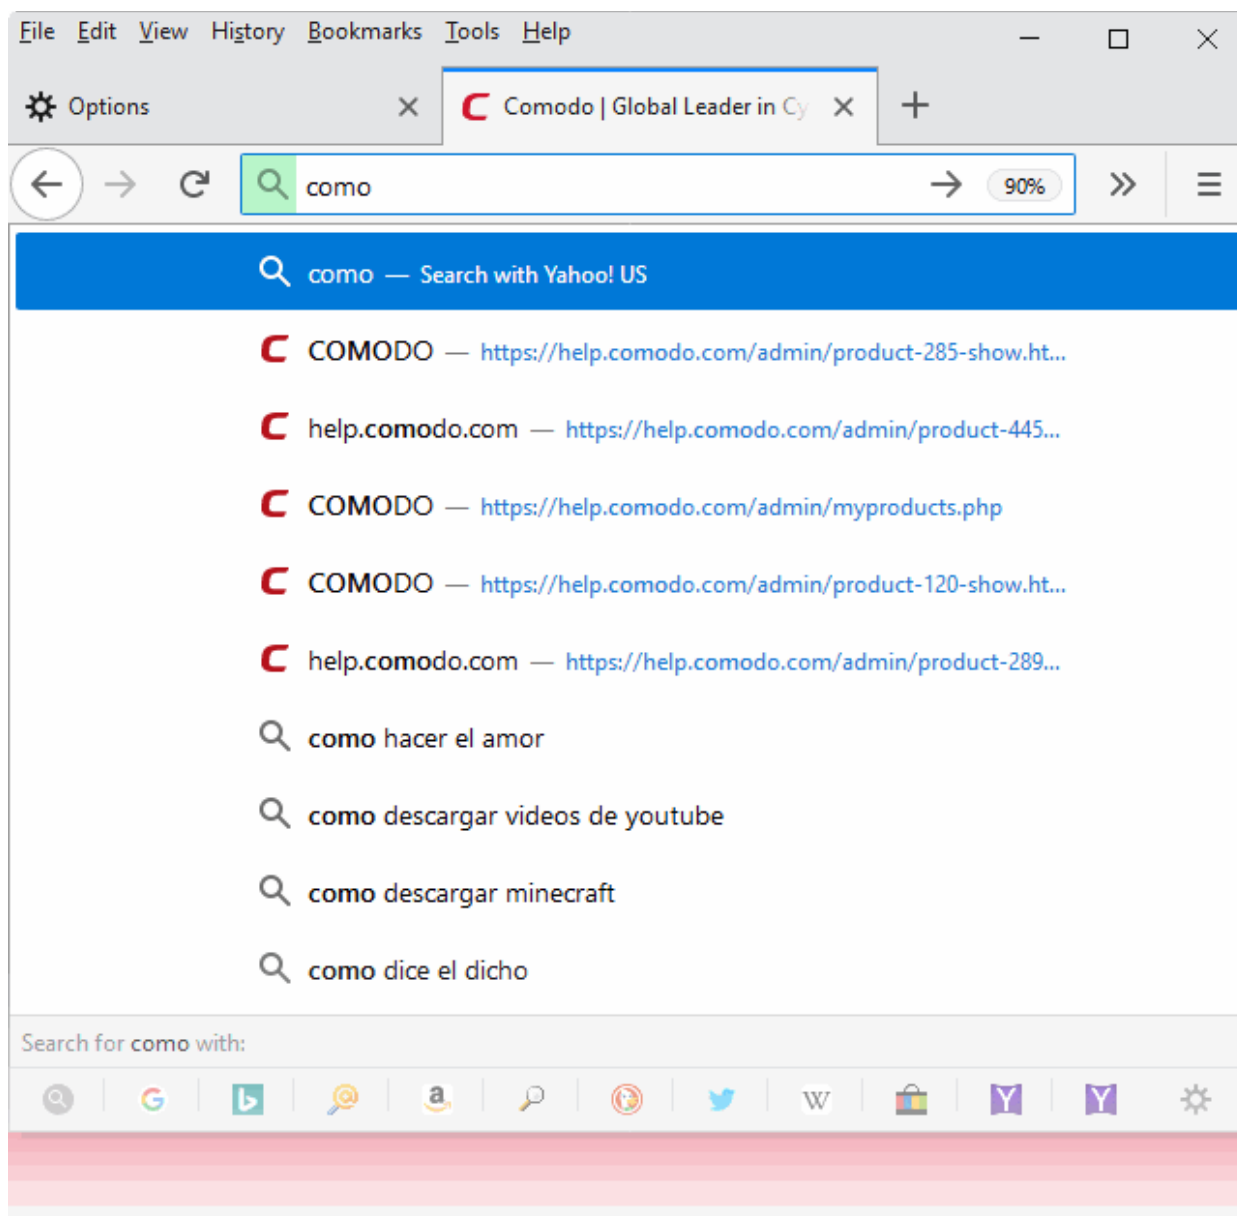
File Edit View History Bookmarks Tools Help

Options ×

Comodo | Global Leader in Cy ×

+

como

90%

como — Search with Yahoo! US

COMODO — https://help.comodo.com/admin/product-285-show.ht...

help.comodo.com — https://help.comodo.com/admin/product-445...

COMODO — https://help.comodo.com/admin/myproducts.php

COMODO — https://help.comodo.com/admin/product-120-show.ht...

help.comodo.com — https://help.comodo.com/admin/product-289...

como hacer el amor

como descargar videos de youtube

como descargar minecraft

como dice el dicho

Search for como with: